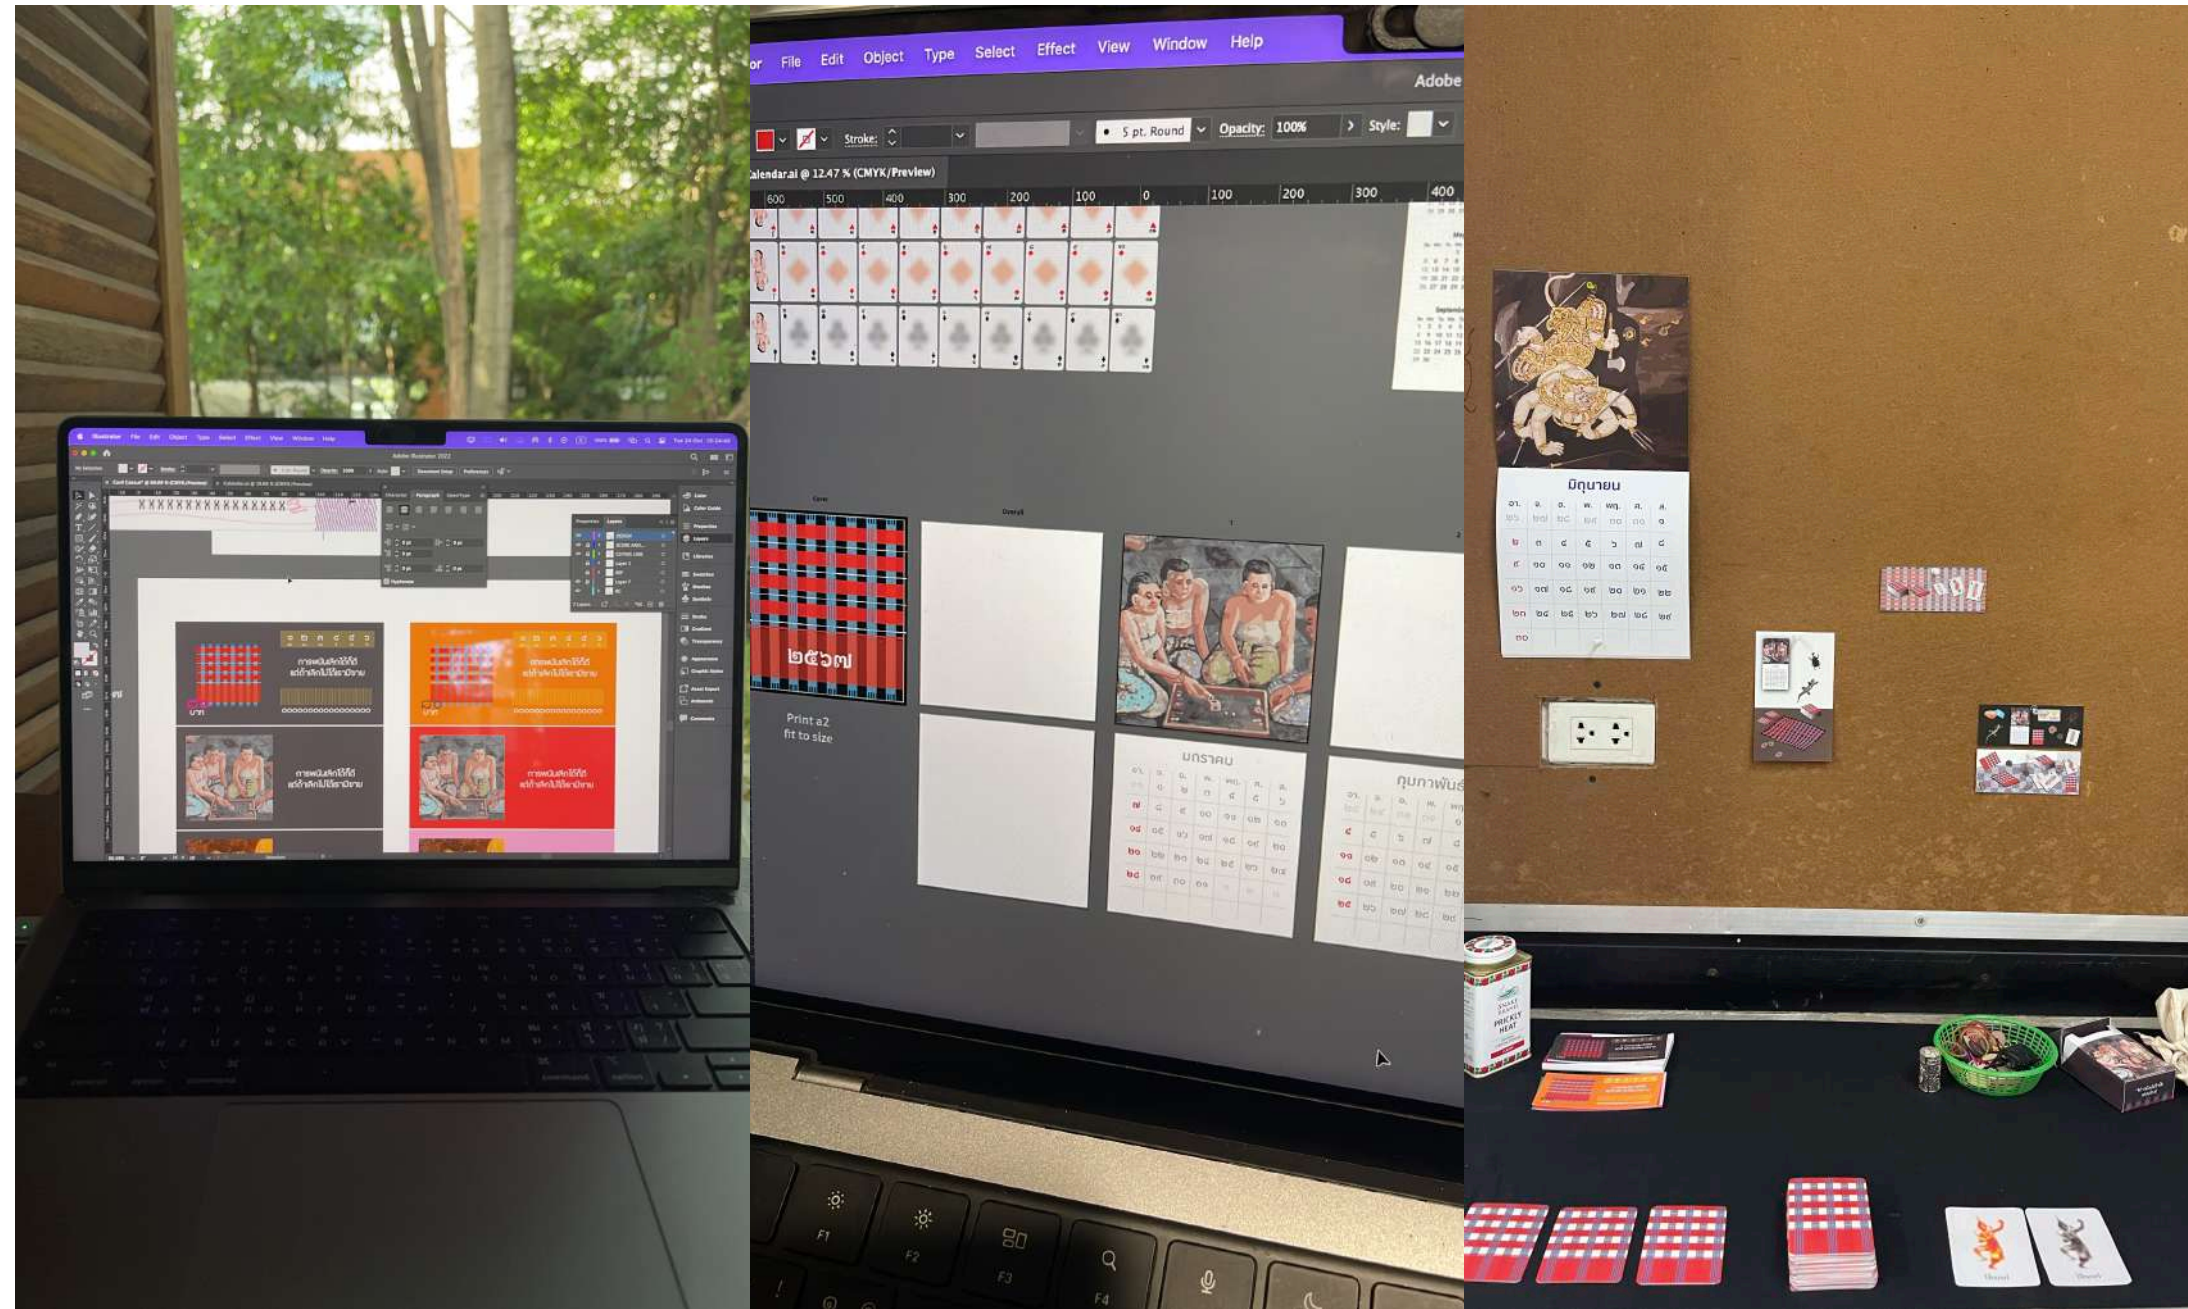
Illustrator File Edit Object Type Select Effect View Window Help

Adobe Illustrator 2022

XXXXXXXXXXXXXXX

การพนันเลิกได้ก็ดี แต่ถ้าเลิกไม่ได้ขอให้มีสาย

การพนันเลิกได้ก็ดี แต่ถ้าเลิกไม่ได้ขอให้มีสาย

การพนันเลิกได้ก็ดี แต่ถ้าเลิกไม่ได้ขอให้มีสาย

การพนันเลิกได้ก็ดี แต่ถ้าเลิกไม่ได้ขอให้มีสาย

or File Edit Object Type Select Effect View Window Help

Adobe

Stroke: 5 pt. Round Opacity: 100% Style:

alendar.ai @ 12.47 % (CMYK/Preview)

600 500 400 300 200 100 0 100 200 300 400

Cover

Overall

1

2

๒๕๖๗

Print a2
fit to size

มกราคม

กุมภาพันธ์

มิถุนายน

อา. จ. อ. พ. พฤ. ศ. ส.

F1 F2 F3 F4

SNAKE BRAND PRICKLY HEAT